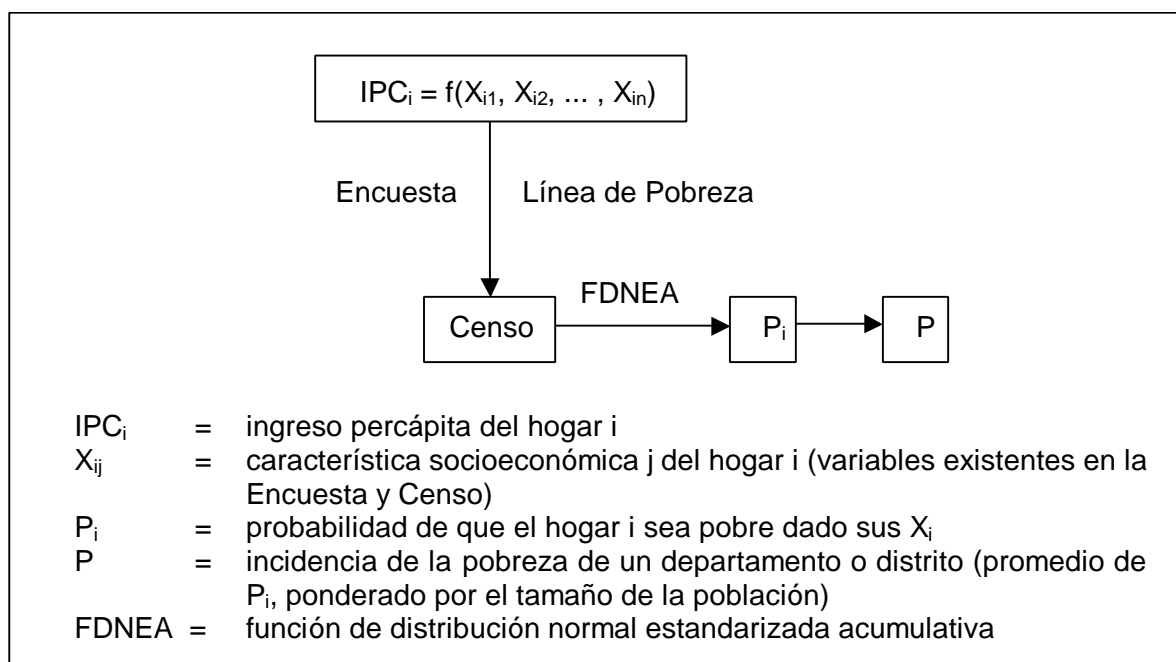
$IPC_i = f(X_{i1}, X_{i2}, \ldots, X_{in})$

Encuesta

Línea de Pobreza

FDNEA

Censo

$P_i$

P

$IPC_i$ = ingreso percápita del hogar i
$X_{ij}$ = característica socioeconómica j del hogar i (variables existentes en la Encuesta y Censo)
$P_i$ = probabilidad de que el hogar i sea pobre dado sus $X_i$
P = incidencia de la pobreza de un departamento o distrito (promedio de $P_i$, ponderado por el tamaño de la población)
FDNEA = función de distribución normal estandarizada acumulativa